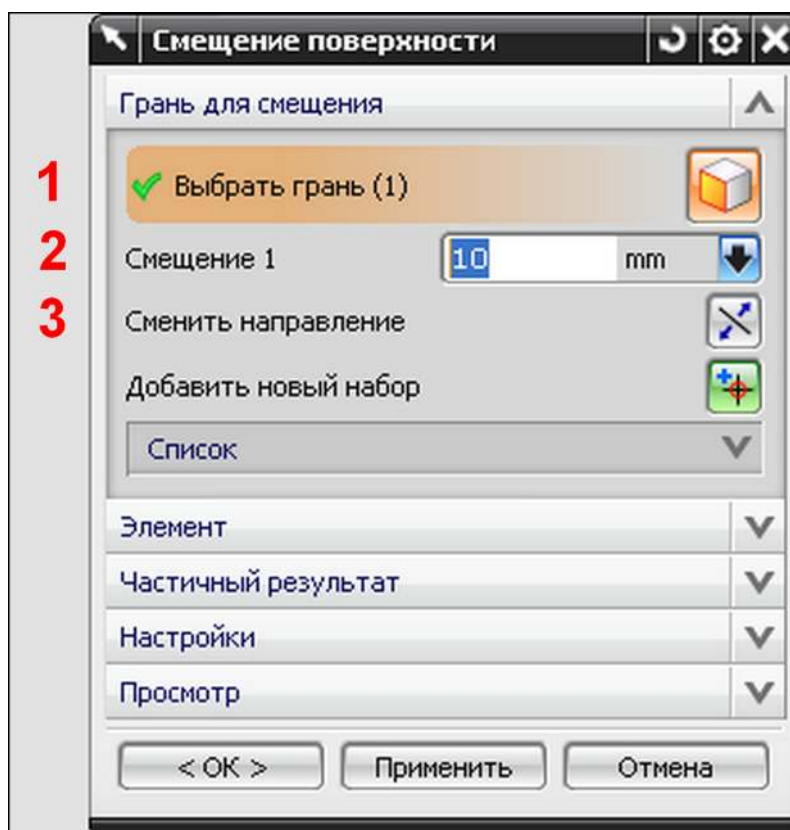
Смещение поверхности

Грань для смещения

1 Выбрать грань (1)

2 Смещение 1 10 mm

3 Сменить направление

Добавить новый набор

Список

Элемент

Частичный результат

Настройки

Просмотр

< OK > Применить Отмена